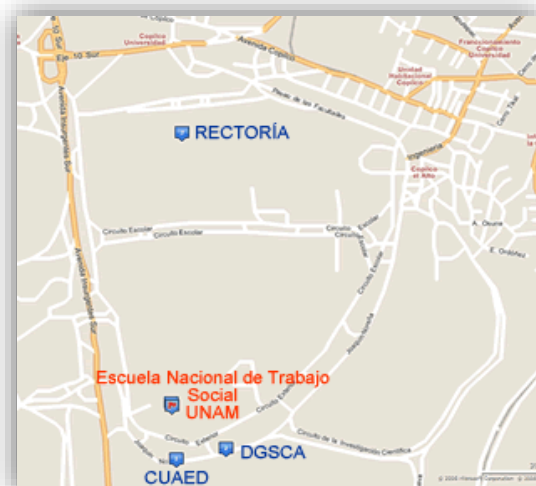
Copilco Universidad

Avenida Copilco

Fraccionamiento Copilco Universidad

Unidad Habitacional Copilco

Eje 10 Sur

Paseo de las Facultades

Cerro Tlaxi

Avenida Insurgentes Sur

RECTORÍA

Ingeniería

Copilco el Alto

Circuito Escolar

Circuito Escolar

Circuito Escolar

A. Osuna

E. Ordóñez

Circuito Exterior

Escuela Nacional de Trabajo Social UNAM

Circuito Exterior

Circuito de la Investigación Científica

DGSCA

CUAED

© 2005 Microsoft Corporation